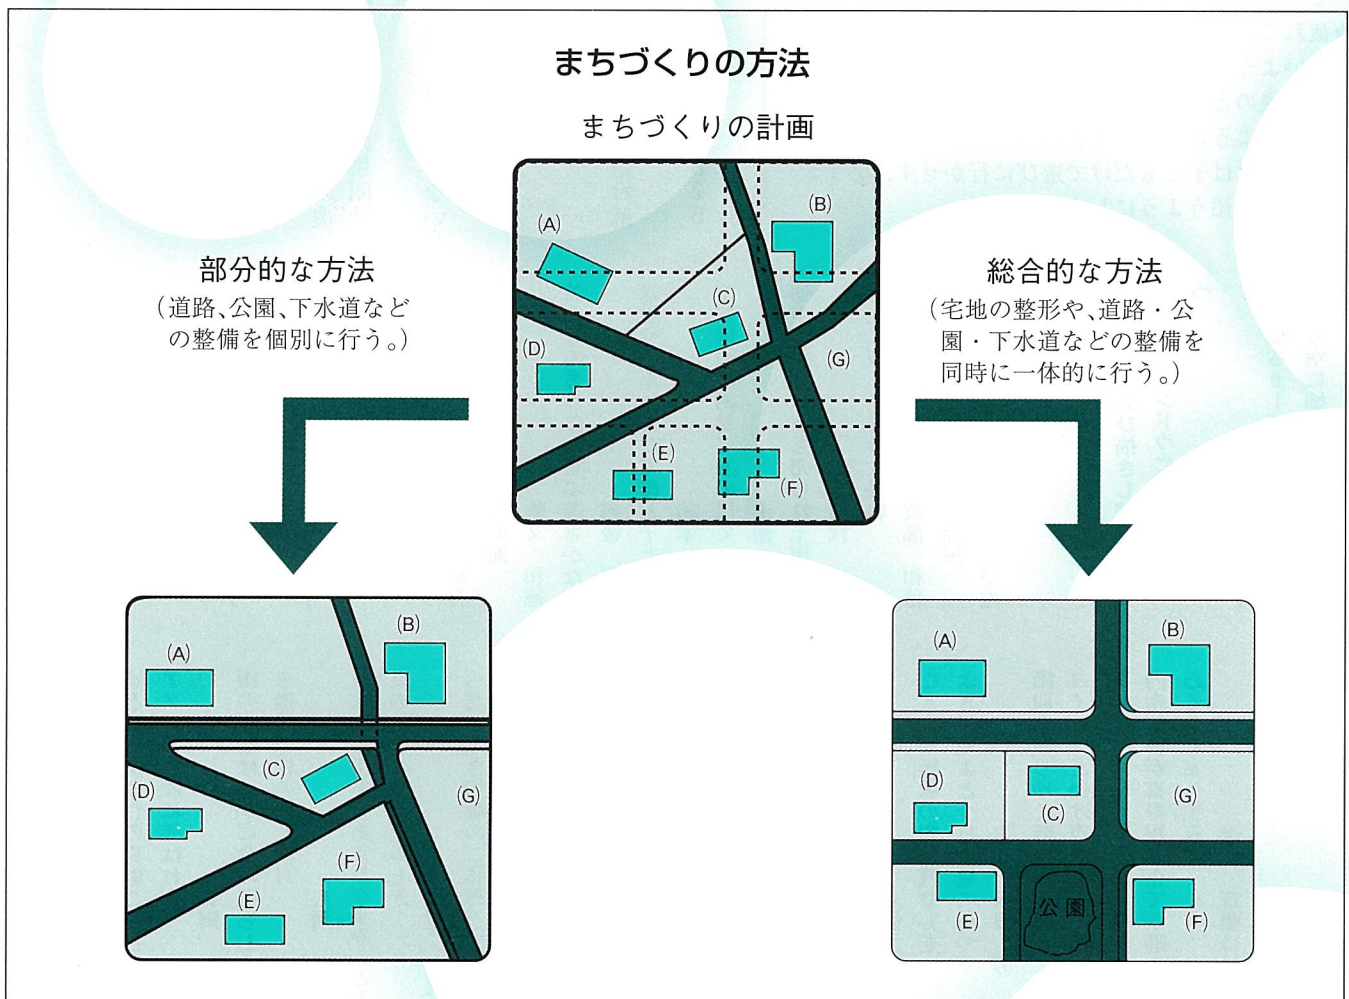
まちづくりの方法

まちづくりの計画

(A) (B) (C) (D) (G) (E) (F)

部分的な方法
（道路、公園、下水道などの整備を個別に行う。）

総合的な方法
（宅地の整形や、道路・公園・下水道などの整備を同時に一体的に行う。）

(A) (B) (C) (D) (G) (F) (E)

(A) (B) (D) (C) (G) (E) 公園 (F)